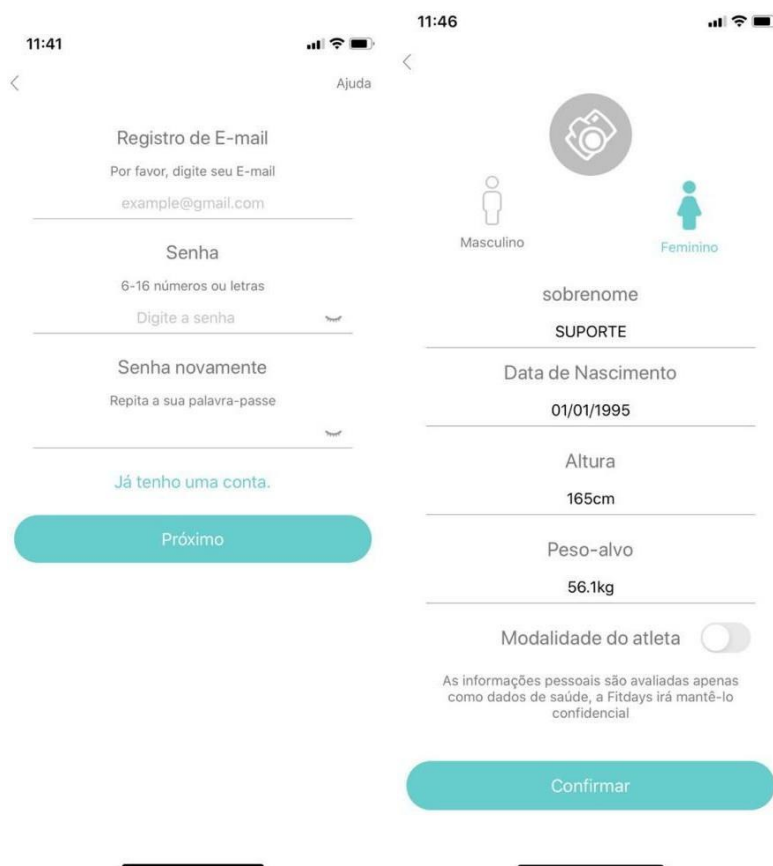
11:41

Ajuda

Registro de E-mail

Por favor, digite seu E-mail

example@gmail.com

Senha

6-16 números ou letras

Digite a senha

Senha novamente

Repita a sua palavra-passe

Já tenho uma conta.

Próximo

11:46

Masculino

Feminino

sobrenome

SUPORTE

Data de Nascimento

01/01/1995

Altura

165cm

Peso-alvo

56.1kg

Modalidade do atleta

As informações pessoais são avaliadas apenas como dados de saúde, a Fitdays irá mantê-lo confidencial

Confirmar